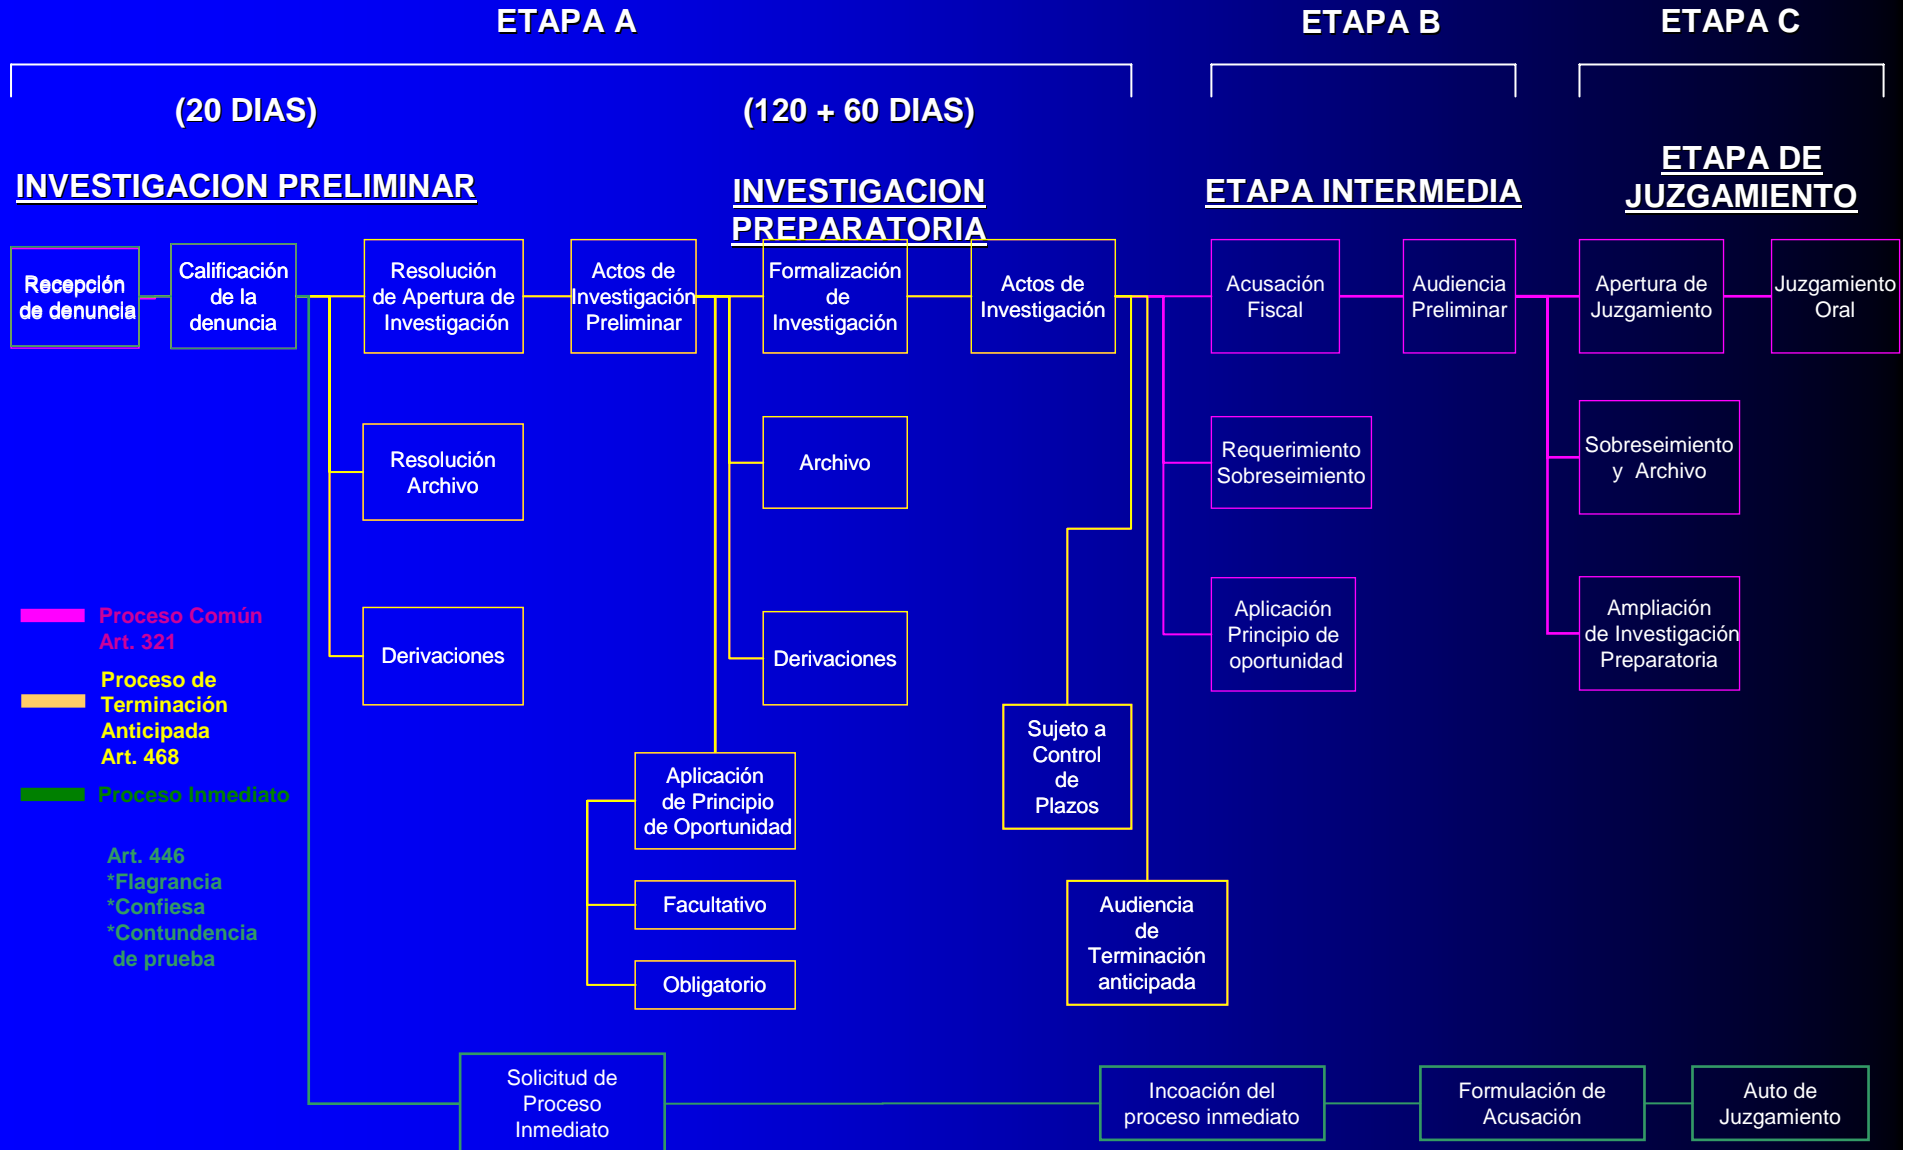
ETAPA A

ETAPA B

ETAPA C

(20 DIAS)

(120 + 60 DIAS)

INVESTIGACION PRELIMINAR

INVESTIGACION PREPARATORIA

ETAPA INTERMEDIA

ETAPA DE JUZGAMIENTO

Recepción de denuncia

Calificación de la denuncia

Resolución de Apertura de Investigación

Actos de Investigación Preliminar

Formalización de Investigación

Actos de Investigación

Acusación Fiscal

Audiencia Preliminar

Apertura de Juzgamiento

Juzgamiento Oral

Resolución Archivo

Archivo

Requerimiento Sobreseimiento

Sobreseimiento y Archivo

Derivaciones

Derivaciones

Aplicación Principio de oportunidad

Ampliación de Investigación Preparatoria

Proceso Común Art. 321

Proceso de Terminación Anticipada Art. 468

Proceso Inmediato

Art. 446 *Flagrancia *Confiesa *Contundencia de prueba

Sujeto a Control de Plazos

Aplicación de Principio de Oportunidad

Facultativo

Obligatorio

Audiencia de Terminación anticipada

Solicitud de Proceso Inmediato

Incoación del proceso inmediato

Formulación de Acusación

Auto de Juzgamiento